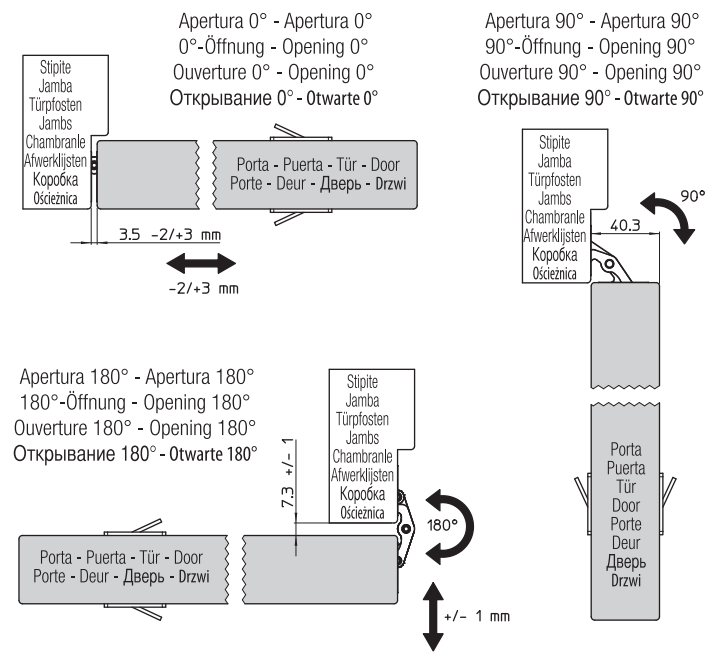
Apertura 0° - Apertura 0°
0°-Öffnung - Opening 0°
Ouverture 0° - Opening 0°
Открывание 0° - Otwarte 0°

Stipite
Jamba
Türpfosten
Jambs
Chambranle
Afwerklijsten
Коробка
Ościeżnica

Porta - Puerta - Tür - Door
Porte - Deur - Дверь - Drzwi

3.5 -2/+3 mm

-2/+3 mm

Apertura 90° - Apertura 90°
90°-Öffnung - Opening 90°
Ouverture 90° - Opening 90°
Открывание 90° - Otwarte 90°

Stipite
Jamba
Türpfosten
Jambs
Chambranle
Afwerklijsten
Коробка
Ościeżnica

40.3

90°

Porta
Puerta
Tür
Door
Porte
Deur
Дверь
Drzwi

Apertura 180° - Apertura 180°
180°-Öffnung - Opening 180°
Ouverture 180° - Opening 180°
Открывание 180° - Otwarte 180°

Stipite
Jamba
Türpfosten
Jambs
Chambranle
Afwerklijsten
Коробка
Ościeżnica

7.3 +/- 1

180°

Porta - Puerta - Tür - Door
Porte - Deur - Дверь - Drzwi

+/- 1 mm